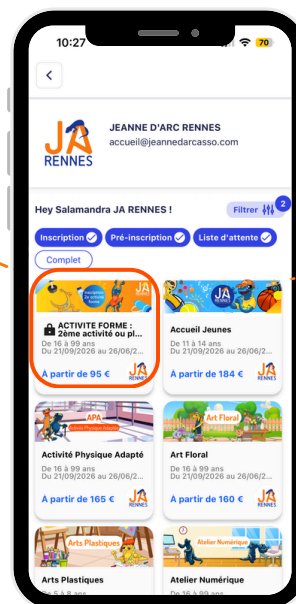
10:27 70

JA RENNES

JEANNE D'ARC RENNES
accueil@jeannedarcasso.com

Hey Salamandra JA RENNES !

Filtrer 2

Inscription
Pré-inscription
Liste d'attente
Complet

Inscription 2e activité forme
JA RENNES

ACTIVITE FORME : 2ème activité ou pl...
De 16 à 99 ans
Du 21/09/2026 au 26/06/2...
À partir de 95 €
JA RENNES

JA RENNES

Accueil Jeunes
De 11 à 14 ans
Du 21/09/2026 au 26/06/2...
À partir de 184 €
JA RENNES

APA
Activité Physique Adaptée

Activité Physique Adapté
De 16 à 99 ans
Du 21/09/2026 au 26/06/2...
À partir de 165 €
JA RENNES

Art Floral

Art Floral
De 16 à 99 ans
Du 21/09/2026 au 26/06/2...
À partir de 160 €
JA RENNES

Arts Plastiques

Arts Plastiques
De 5 à 8 ans

Atelier Numérique

Atelier Numérique
De 16 à 99 ans